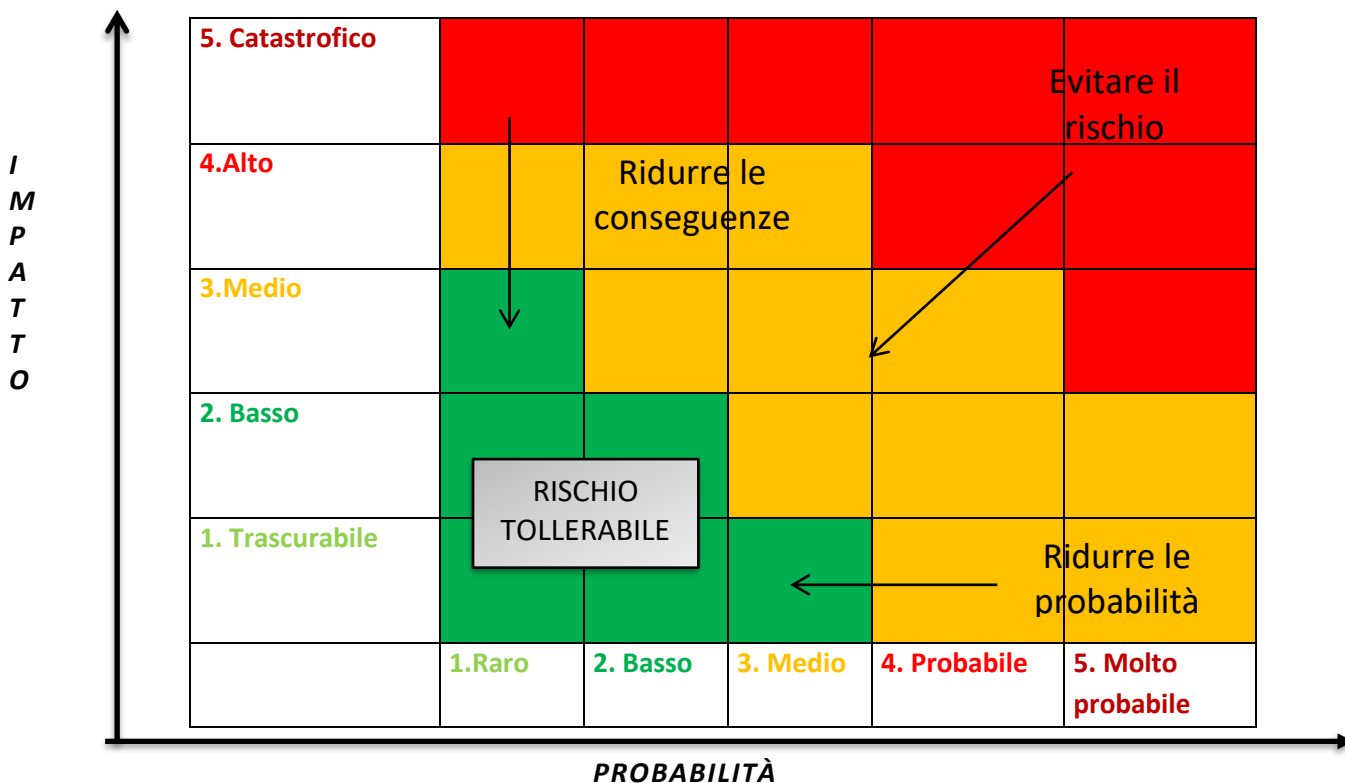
IMPATTO

| 5. Catastrofico | | | | | Evitare il rischio |
|---|---|---|---|---|---|
| 4.Alto | | Ridurre le conseguenze | | | |
| 3.Medio | | | | | |
| 2. Basso | | | | | |
| 1. Trascurabile | RISCHIO TOLLERABILE | | | Ridurre le probabilità | |
| | 1.Raro | 2. Basso | 3. Medio | 4. Probabile | 5. Molto probabile |

PROBABILITÀ